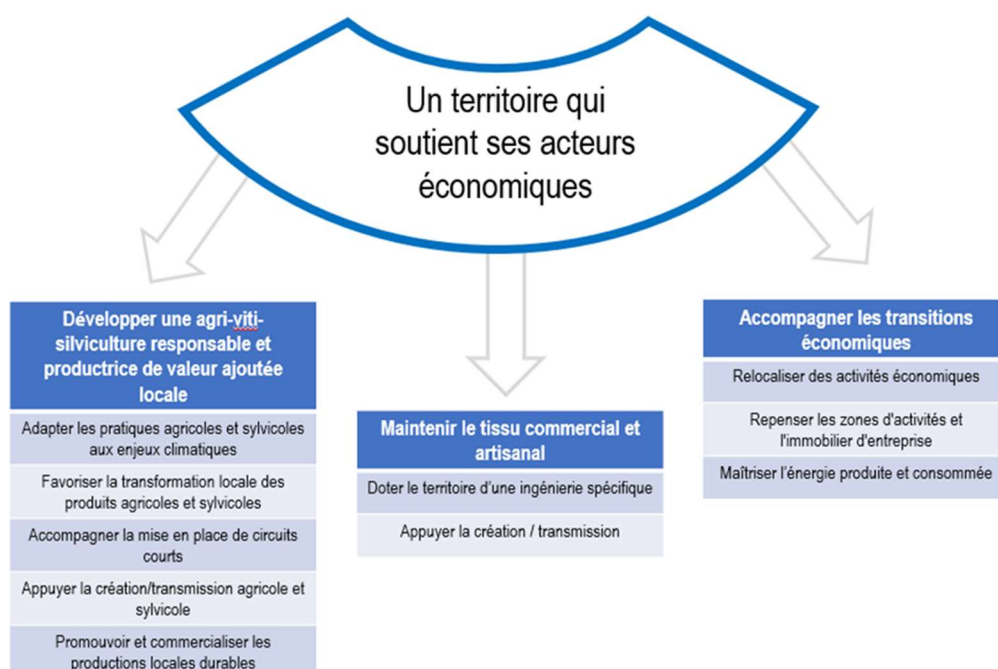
Un territoire qui soutient ses acteurs économiques

Développer une agri-viti-silviculture responsable et productrice de valeur ajoutée locale

Adapter les pratiques agricoles et sylvicoles aux enjeux climatiques

Favoriser la transformation locale des produits agricoles et sylvicoles

Accompagner la mise en place de circuits courts

Appuyer la création/transmission agricole et sylvicole

Promouvoir et commercialiser les productions locales durables

Maintenir le tissu commercial et artisanal

Doter le territoire d'une ingénierie spécifique

Appuyer la création / transmission

Accompagner les transitions économiques

Relocaliser des activités économiques

Repenser les zones d'activités et l'immobilier d'entreprise

Maîtriser l'énergie produite et consommée